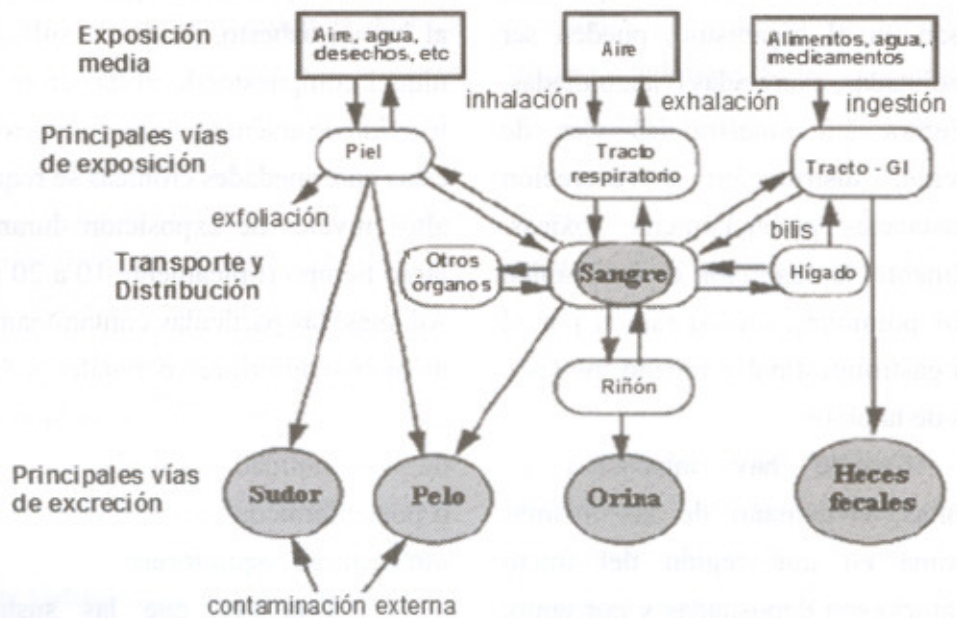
Exposición media

Aire, agua, desechos, etc

Aire

Alimentos, agua, medicamentos

inhalación

exhalación

ingestión

Principales vías de exposición

Piel

Tracto respiratorio

Tracto - GI

exfoliación

bilis

Transporte y Distribución

Otros órganos

Sangre

Hígado

Riñón

Principales vías de excreción

Sudor

Pelo

Orina

Heces fecales

contaminación externa